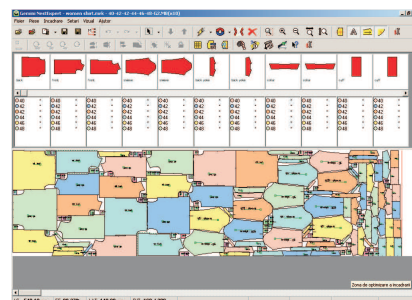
Gemini NestExpert - women shirt.nest - 40-42-42-44-46-48-G2790(xxl)

Fisier Vizare Incadrare Setari Visual Ajutor

back
front
front
sleeve
sleeve
band collar
body yoke
collar
collar
cuff
cuff

O40
O42
O42
O44
O46
O48

Zona de optimizare a incadrarii